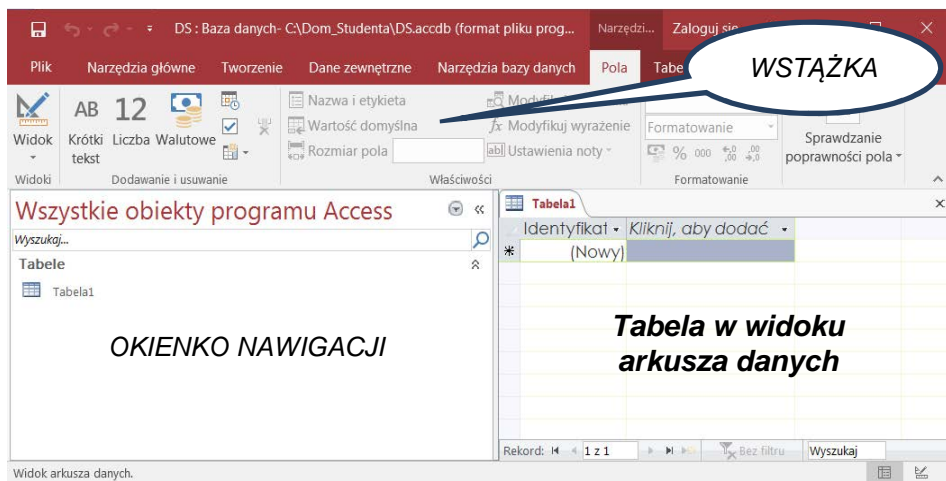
DS : Baza danych- C:\Dom_Studenta\DS.accdb (format pliku prog... Narzędzi... Zaloguj się

Plik Narzędzia główne Tworzenie Dane zewnętrzne Narzędzia bazy danych Pola Tabe

WSTĄŻKA

Widok AB Krótki tekst 12 Liczba Walutowe

Nazwa i etykieta Wartość domyślna Rozmiar pola

Modyfi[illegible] Modyfikuj wyrażenie Ustawienia noty

Formatowanie % 000 $^{+0}_{.00}$ $^{.00}_{+0}$

Sprawdzanie poprawności pola

Widoki Dodawanie i usuwanie Właściwości Formatowanie

Wszystkie obiekty programu Access «

Wyszukaj...

Tabele

Tabela1

OKIENKO NAWIGACJI

Tabela1

Identyfikat • Kliknij, aby dodać •

* (Nowy)

Tabela w widoku arkusza danych

Rekord: I◄ ◄ 1 z 1 ► ►I ►* Bez filtru Wyszukaj

Widok arkusza danych.